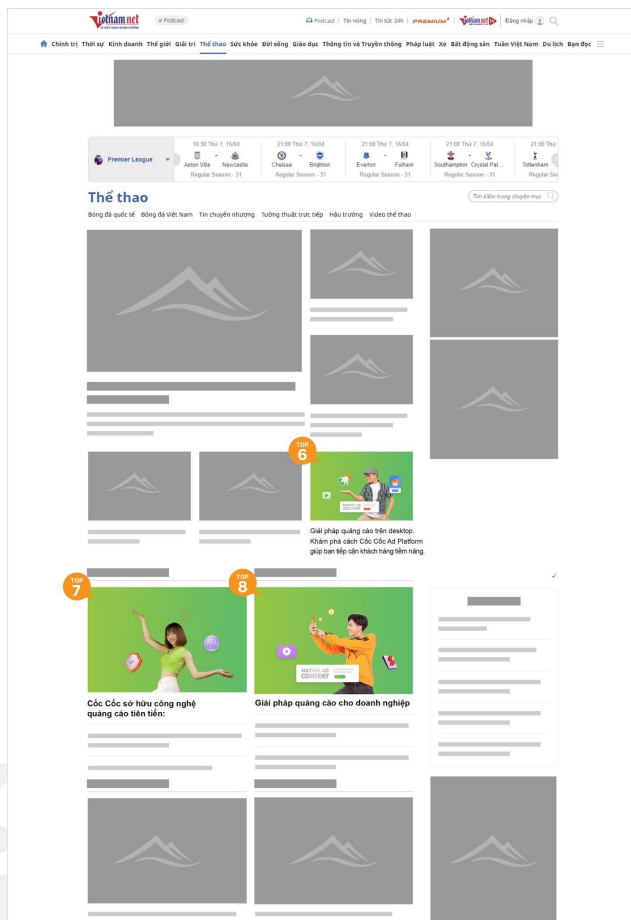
vietnamnet
# Podcast
Podcast | Tin nóng | Tin tức 24h | PREMIUM | vietnamnet | Đăng nhập

Chính trị Thời sự Kinh doanh Thế giới Giải trí Thể thao Sức khỏe Đời sống Giáo dục Thông tin và Truyền thông Pháp luật Xe Bất động sản Tuần Việt Nam Du lịch Bạn đọc

Premier League
18:30 Thứ 7, 15/04 Aston Villa - Newcastle Regular Season - 31
21:00 Thứ 7, 15/04 Chelsea - Brighton Regular Season - 31
21:00 Thứ 7, 15/04 Everton - Fulham Regular Season - 31
21:00 Thứ 7, 15/04 Southampton - Crystal Pal... Regular Season - 31
21:00 Thứ Tottenham

Thể thao
Tìm kiếm trong chuyên mục
Bóng đá quốc tế Bóng đá Việt Nam Tin chuyển nhượng Tường thuật trực tiếp Hậu trường Video thể thao

TOP 6
Giải pháp quảng cáo trên desktop. Khám phá cách Cốc Cốc Ad Platform giúp bạn tiếp cận khách hàng tiềm năng.

TOP 7
Cốc Cốc sở hữu công nghệ quảng cáo tiên tiến:

TOP 8
NATIVE AD CONTENT
Giải pháp quảng cáo cho doanh nghiệp